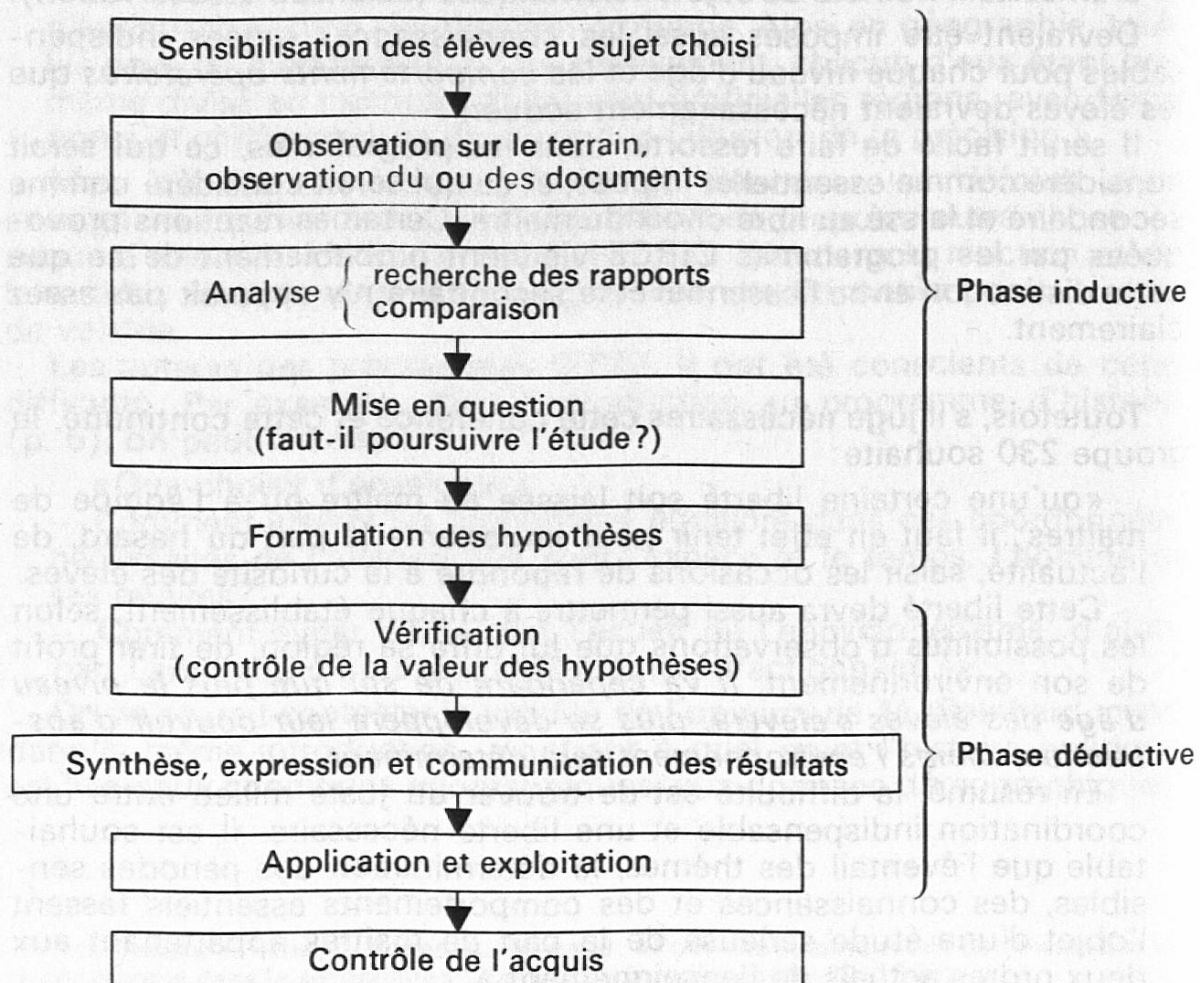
Sensibilisation des élèves au sujet choisi

Observation sur le terrain, observation du ou des documents

Analyse { recherche des rapports comparaison

Mise en question (faut-il poursuivre l'étude?)

Formulation des hypothèses

Phase inductive

Vérification (contrôle de la valeur des hypothèses)

Synthèse, expression et communication des résultats

Application et exploitation

Phase déductive

Contrôle de l'acquis